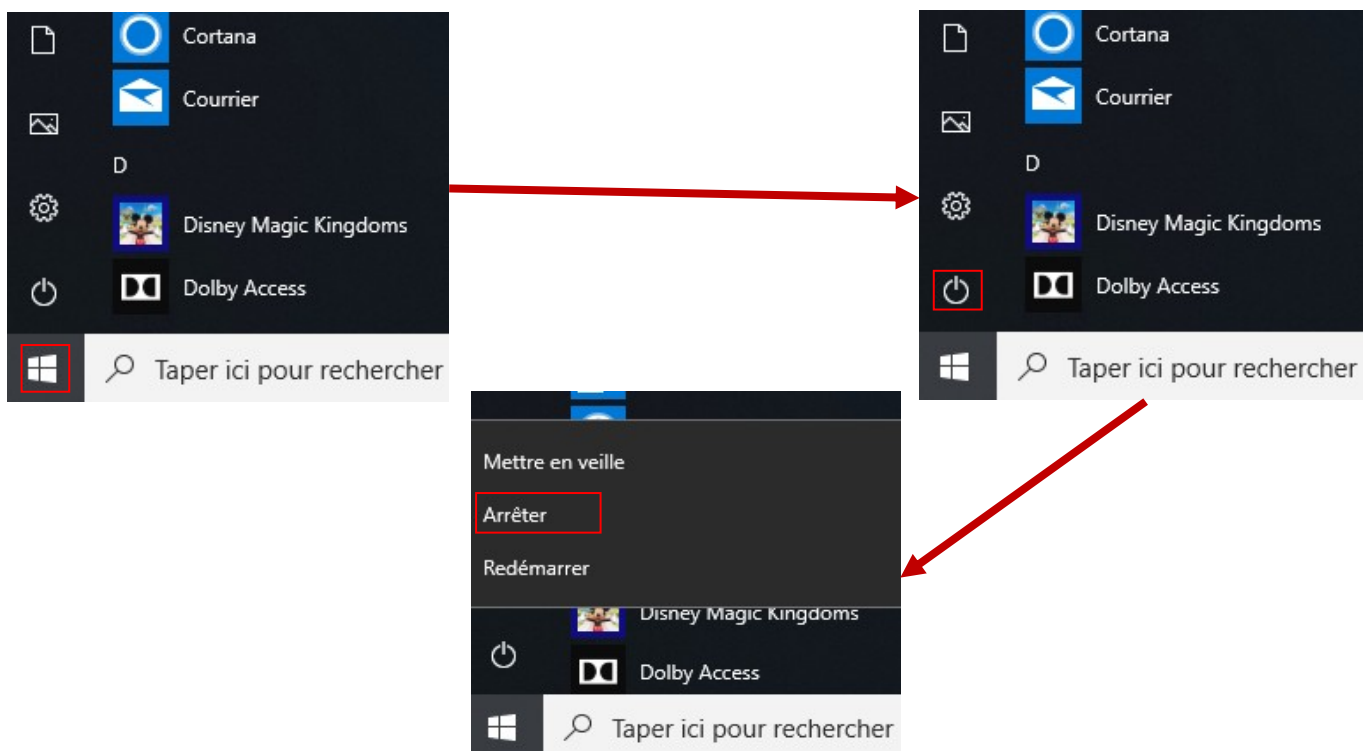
Cortana
Courrier
D
Disney Magic Kingdoms
Dolby Access
Taper ici pour rechercher

Cortana
Courrier
D
Disney Magic Kingdoms
Dolby Access
Taper ici pour rechercher

Mettre en veille
Arrêter
Redémarrer
Disney Magic Kingdoms
Dolby Access
Taper ici pour rechercher